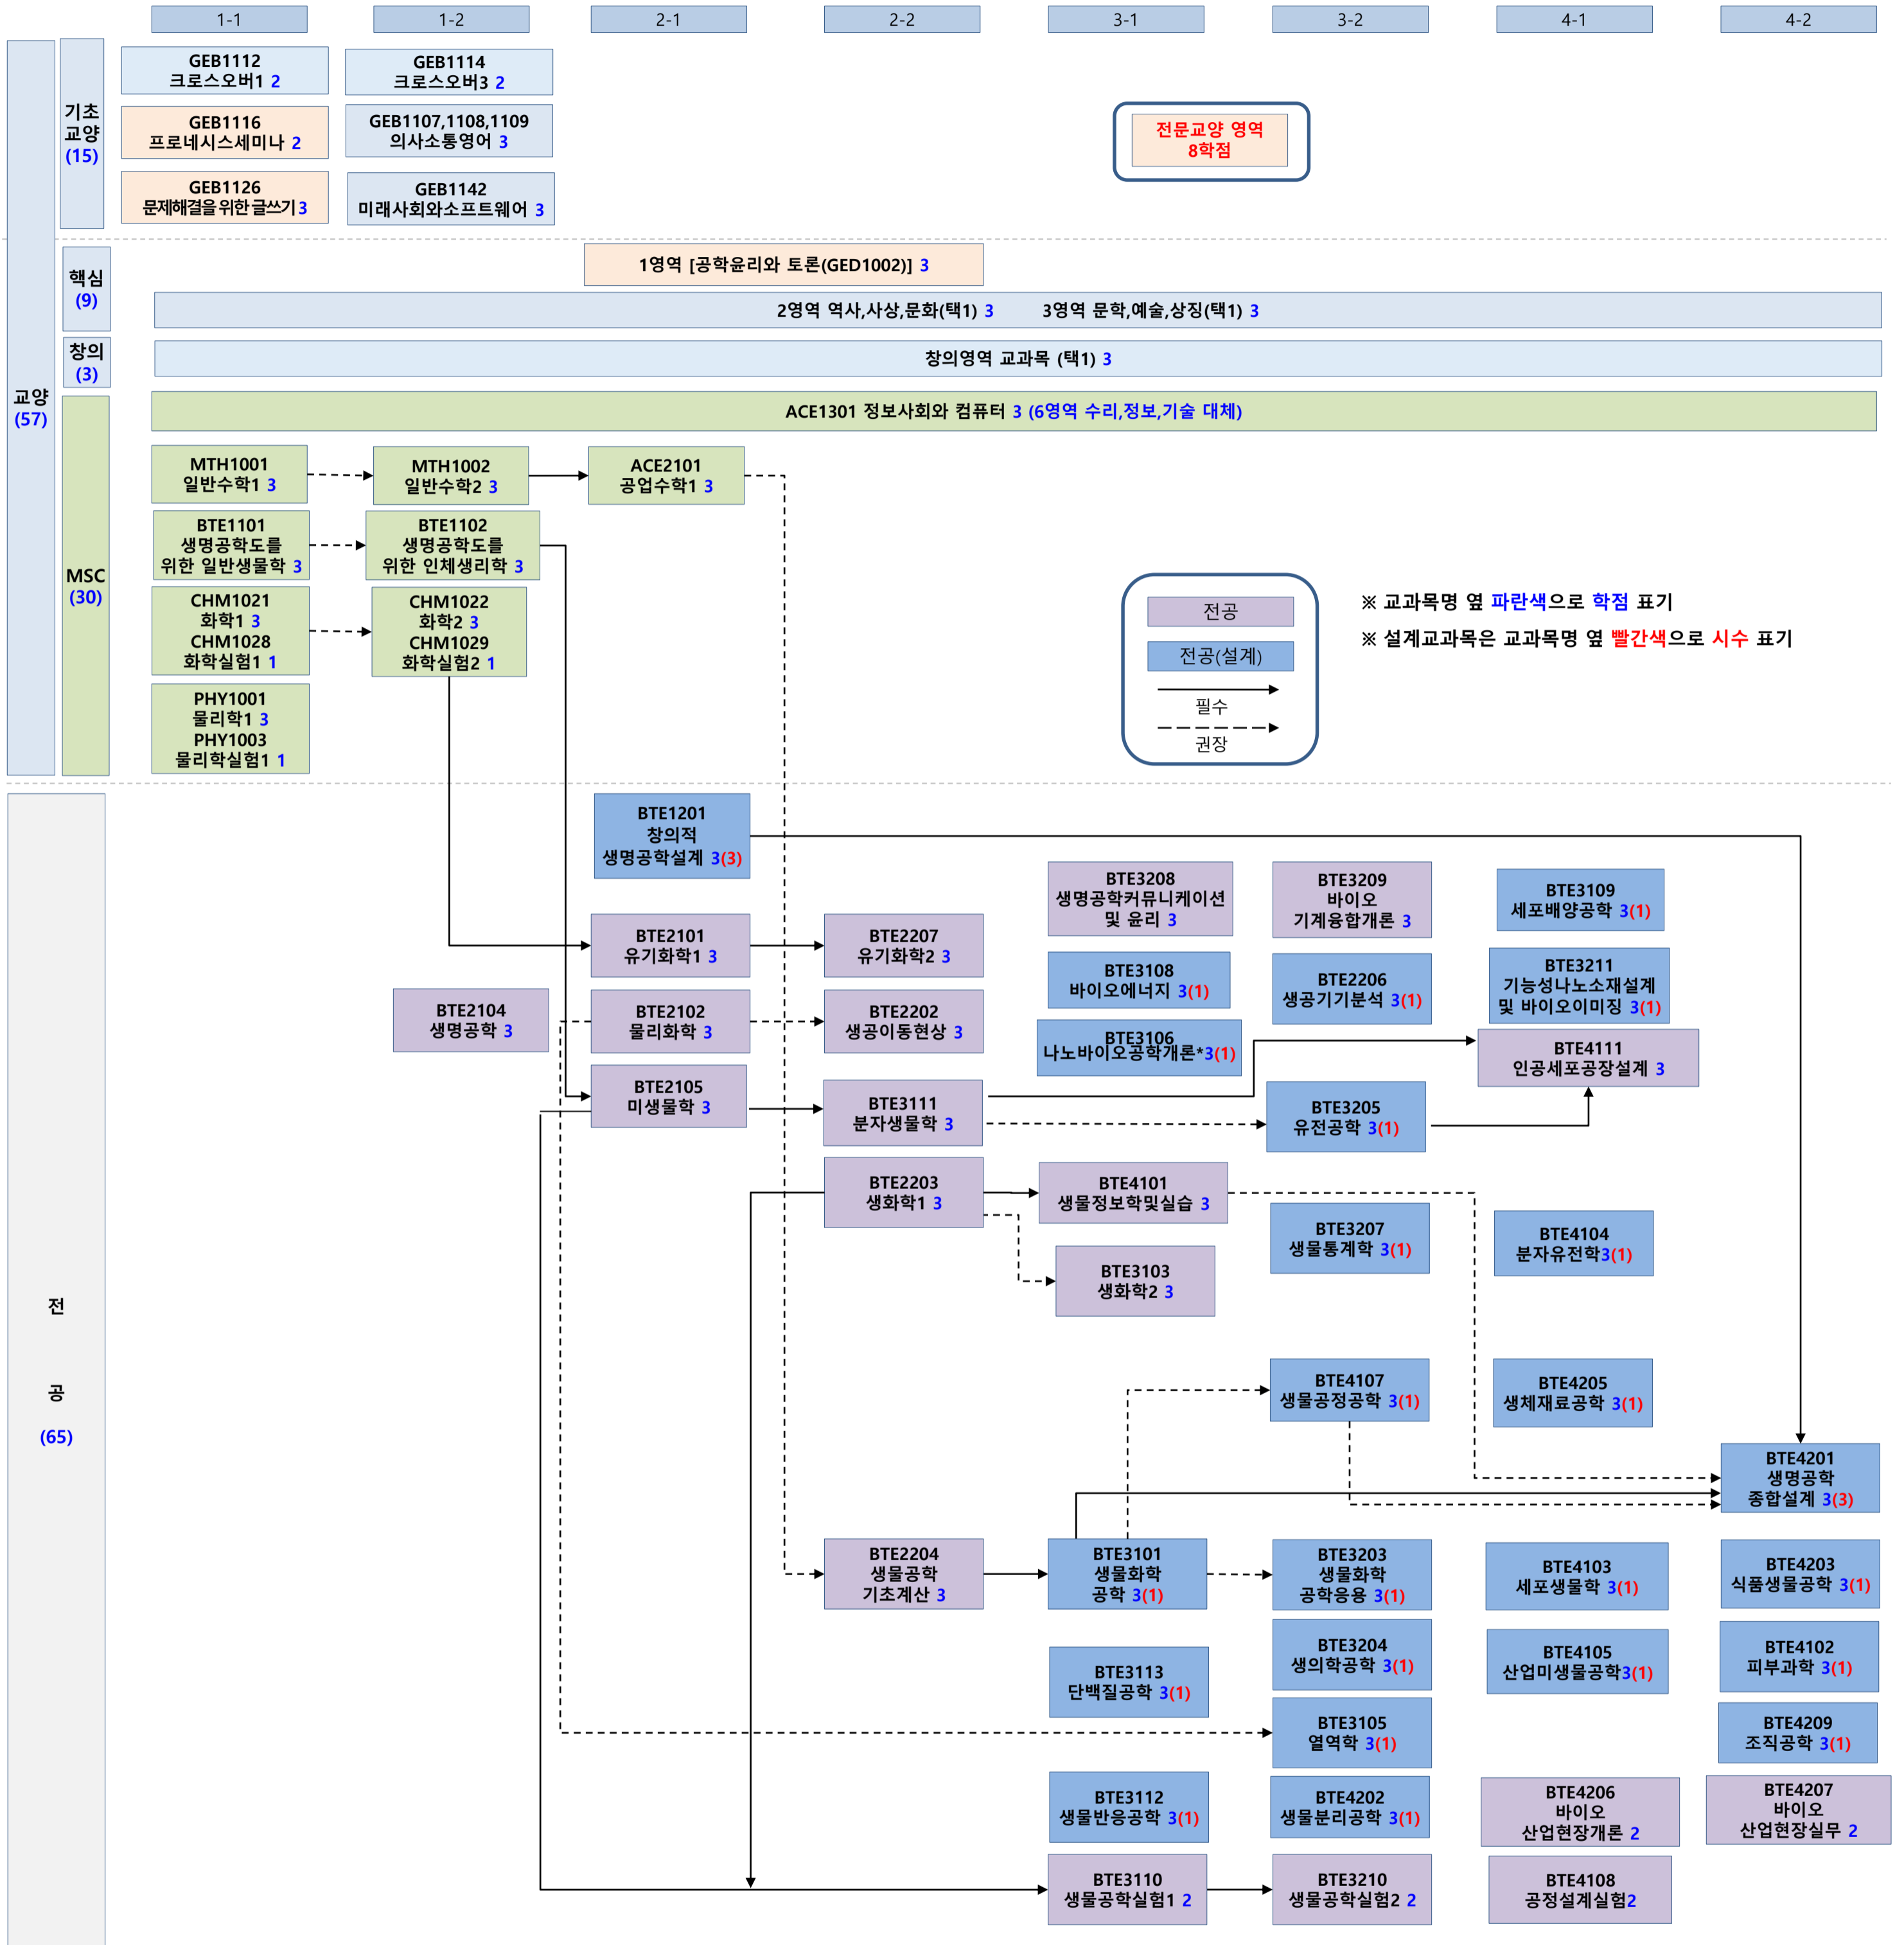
1-1 1-2 2-1 2-2 3-1 3-2 4-1 4-2

교양 (57)

기초교양 (15)

GEB1112 크로스오버1 2

GEB1114 크로스오버3 2

GEB1116 프로네시스세미나 2

GEB1107,1108,1109 의사소통영어 3

GEB1126 문제해결을 위한 글쓰기 3

GEB1142 미래사회와소프트웨어 3

전문교양 영역 8학점

핵심 (9)

1영역 [공학윤리와 토론(GED1002)] 3

2영역 역사,사상,문화(택1) 3 3영역 문학,예술,상징(택1) 3

창의 (3)

창의영역 교과목 (택1) 3

MSC (30)

ACE1301 정보사회와 컴퓨터 3 (6영역 수리,정보,기술 대체)

MTH1001 일반수학1 3

MTH1002 일반수학2 3

ACE2101 공업수학1 3

BTE1101 생명공학도를 위한 일반생물학 3

BTE1102 생명공학도를 위한 인체생리학 3

CHM1021 화학1 3 CHM1028 화학실험1 1

CHM1022 화학2 3 CHM1029 화학실험2 1

PHY1001 물리학1 3 PHY1003 물리학실험1 1

전공
전공(설계)
필수
권장

※ 교과목명 옆 파란색으로 학점 표기

※ 설계교과목은 교과목명 옆 빨간색으로 시수 표기

전공 (65)

BTE1201 창의적 생명공학설계 3(3)

BTE3208 생명공학커뮤니케이션 및 윤리 3

BTE3209 바이오 기계융합개론 3

BTE3109 세포배양공학 3(1)

BTE2101 유기화학1 3

BTE2207 유기화학2 3

BTE3108 바이오에너지 3(1)

BTE2206 생공기기분석 3(1)

BTE3211 기능성나노소재설계 및 바이오이미징 3(1)

BTE2104 생명공학 3

BTE2102 물리화학 3

BTE2202 생공이동현상 3

BTE3106 나노바이오공학개론*3(1)

BTE4111 인공세포공장설계 3

BTE2105 미생물학 3

BTE3111 분자생물학 3

BTE3205 유전공학 3(1)

BTE2203 생화학1 3

BTE4101 생물정보학및실습 3

BTE3207 생물통계학 3(1)

BTE4104 분자유전학3(1)

BTE3103 생화학2 3

BTE4107 생물공정공학 3(1)

BTE4205 생체재료공학 3(1)

BTE4201 생명공학 종합설계 3(3)

BTE2204 생물공학 기초계산 3

BTE3101 생물화학 공학 3(1)

BTE3203 생물화학 공학응용 3(1)

BTE4103 세포생물학 3(1)

BTE4203 식품생물공학 3(1)

BTE3204 생의학공학 3(1)

BTE4105 산업미생물공학3(1)

BTE4102 피부과학 3(1)

BTE3113 단백질공학 3(1)

BTE3105 열역학 3(1)

BTE4209 조직공학 3(1)

BTE3112 생물반응공학 3(1)

BTE4202 생물분리공학 3(1)

BTE4206 바이오 산업현장개론 2

BTE4207 바이오 산업현장실무 2

BTE3110 생물공학실험1 2

BTE3210 생물공학실험2 2

BTE4108 공정설계실험2